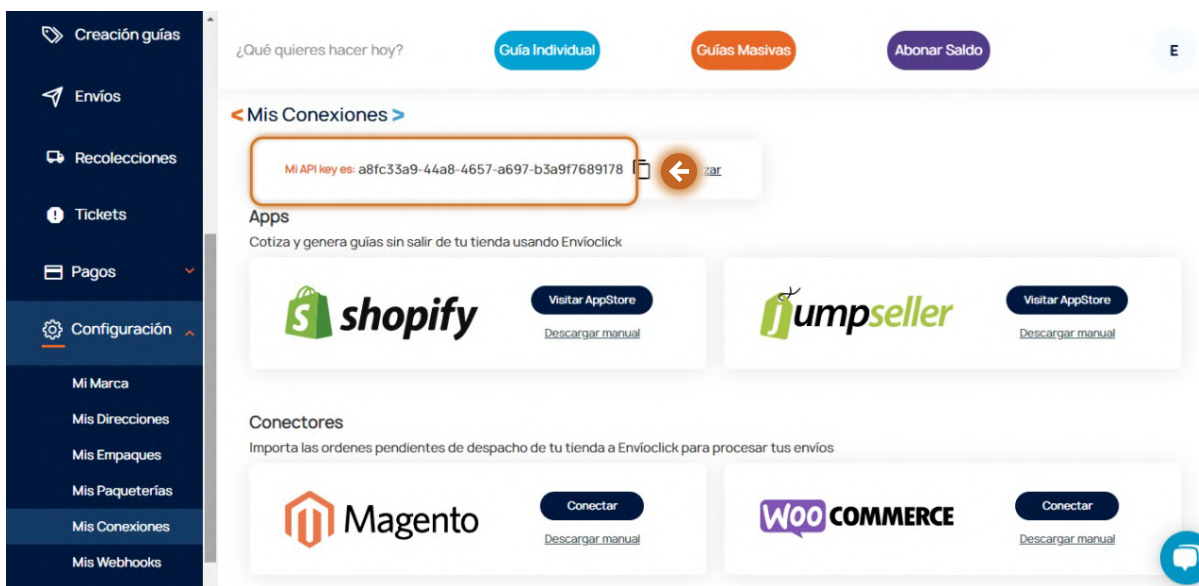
Creación guías

Envíos

Recolecciones

Tickets

Pagos

Configuración

Mi Marca

Mis Direcciones

Mis Empaques

Mis Paqueterías

Mis Conexiones

Mis Webhooks

¿Qué quieres hacer hoy?

Guía Individual

Guías Masivas

Abonar Saldo

E

< Mis Conexiones >

Mi API key es: a8fc33a9-44a8-4657-a697-b3a9f7689178

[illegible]zar

Apps

Cotiza y genera guías sin salir de tu tienda usando Envíoclick

shopify

Visitar AppStore

Descargar manual

jumpseller

Visitar AppStore

Descargar manual

Conectores

Importa las ordenes pendientes de despacho de tu tienda a Envíoclick para procesar tus envíos

Magento

Conectar

Descargar manual

WOO COMMERCE

Conectar

Descargar manual